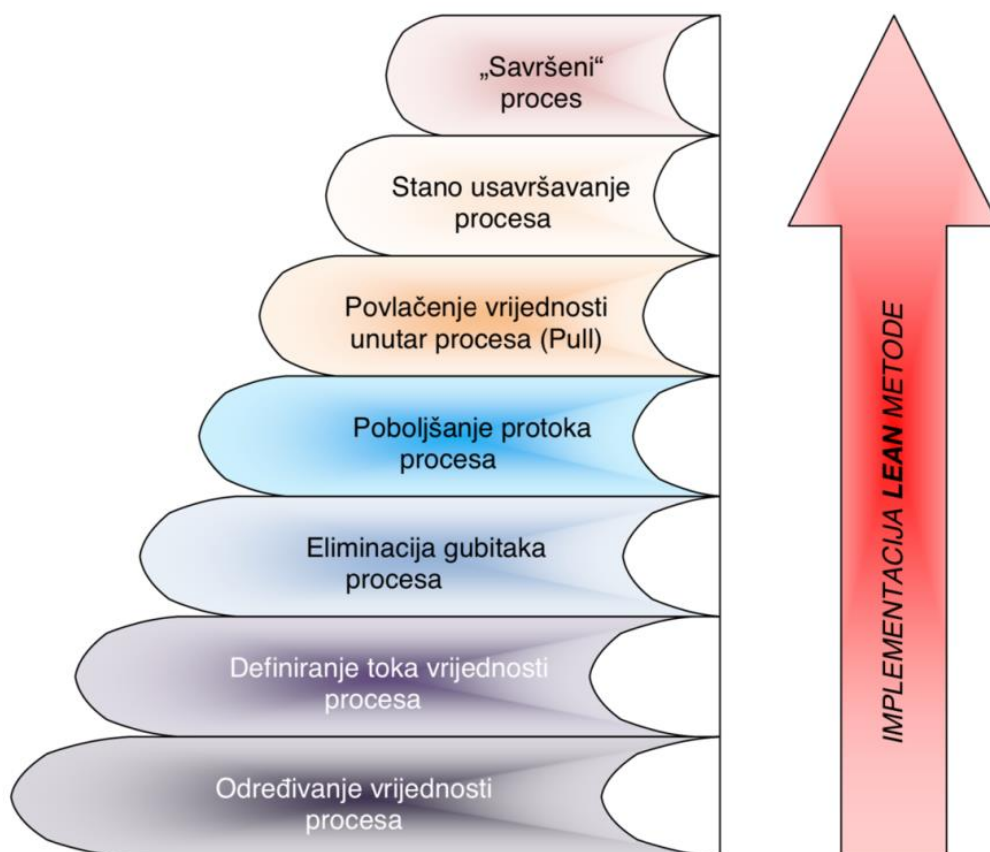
„Savršeni“ proces

Stano usavršavanje procesa

Povlačenje vrijednosti unutar procesa (Pull)

Poboljšanje protoka procesa

Eliminacija gubitaka procesa

Definiranje toka vrijednosti procesa

Određivanje vrijednosti procesa

IMPLEMENTACIJA ***LEAN*** METODE